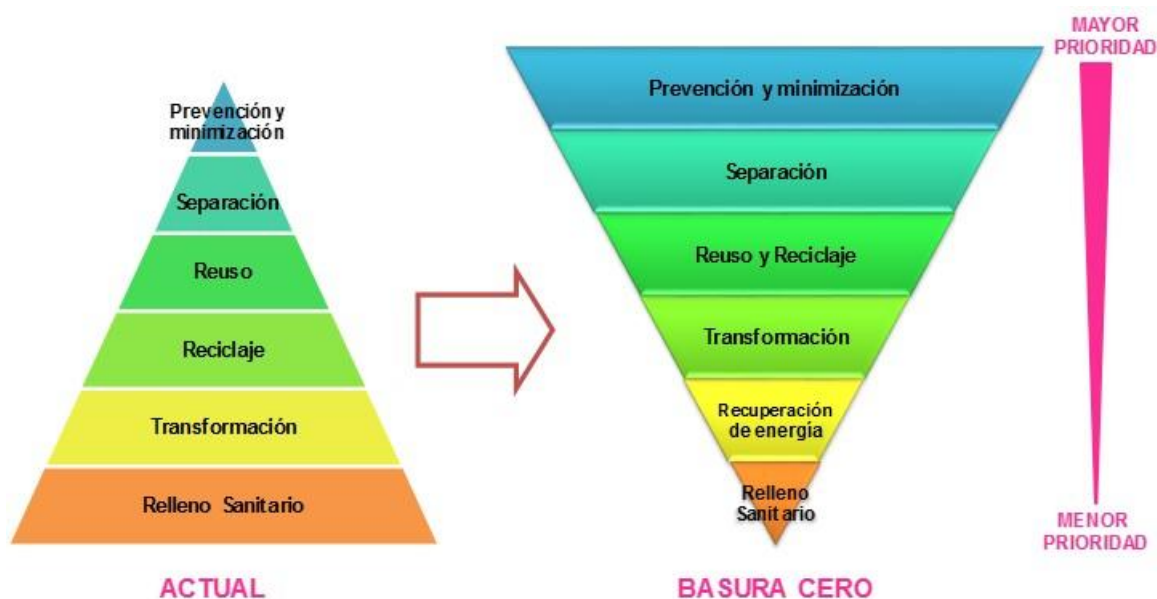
Prevención y minimización

Separación

Reuso

Reciclaje

Transformación

Relleno Sanitario

ACTUAL

Prevención y minimización

Separación

Reuso y Reciclaje

Transformación

Recuperación de energía

Relleno Sanitario

BASURA CERO

MAYOR PRIORIDAD

MENOR PRIORIDAD